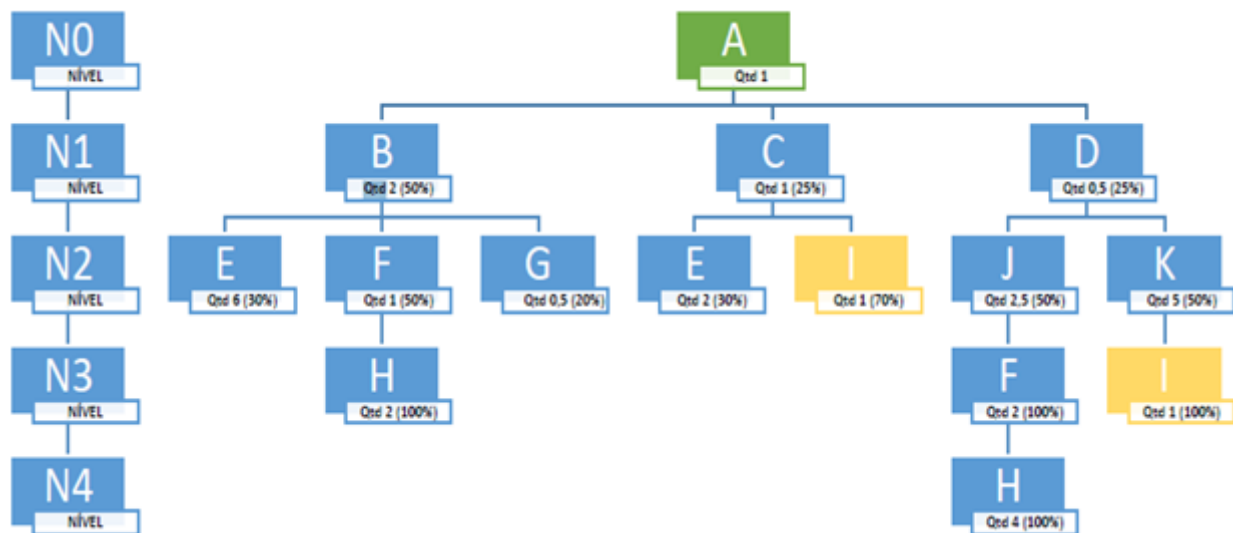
N0
NÍVEL

N1
NÍVEL

N2
NÍVEL

N3
NÍVEL

N4
NÍVEL

A
Qtd 1

B
Qtd 2 (50%)

C
Qtd 1 (25%)

D
Qtd 0,5 (25%)

E
Qtd 6 (30%)

F
Qtd 1 (50%)

G
Qtd 0,5 (20%)

E
Qtd 2 (30%)

I
Qtd 1 (70%)

J
Qtd 2,5 (50%)

K
Qtd 5 (50%)

H
Qtd 2 (100%)

F
Qtd 2 (100%)

I
Qtd 1 (100%)

H
Qtd 4 (100%)